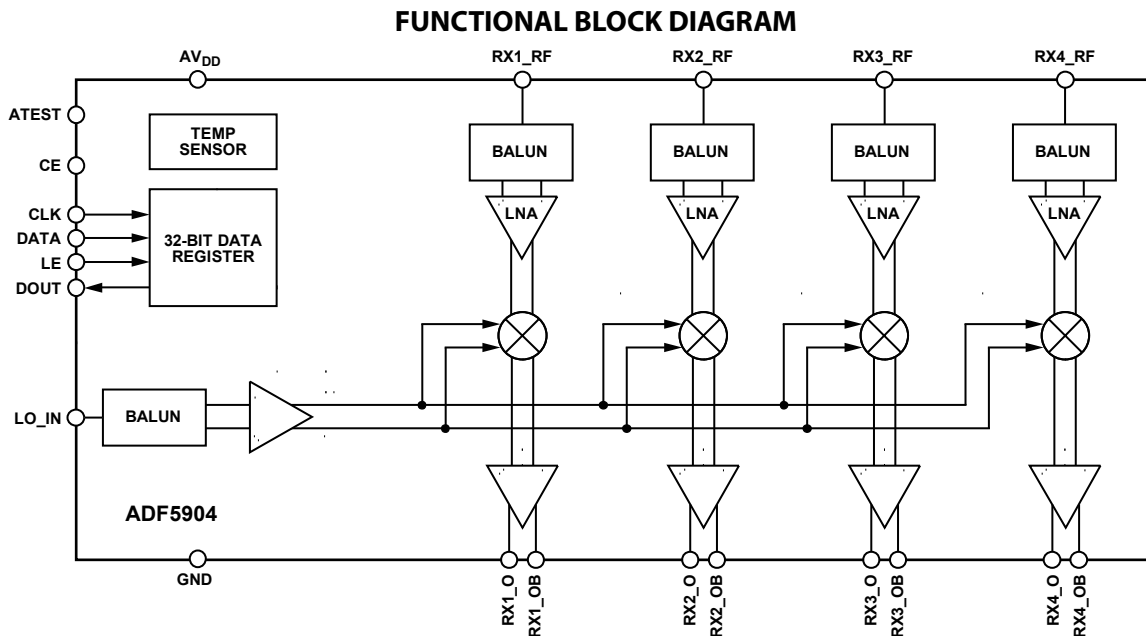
FUNCTIONAL BLOCK DIAGRAM

$AV_{DD}$

RX1_RF

RX2_RF

RX3_RF

RX4_RF

ATEST

CE

CLK

DATA

LE

DOUT

TEMP SENSOR

32-BIT DATA REGISTER

BALUN

BALUN

BALUN

BALUN

LNA

LNA

LNA

LNA

LO_IN

BALUN

ADF5904

GND

RX1_O

RX1_OB

RX2_O

RX2_OB

RX3_O

RX3_OB

RX4_O

RX4_OB